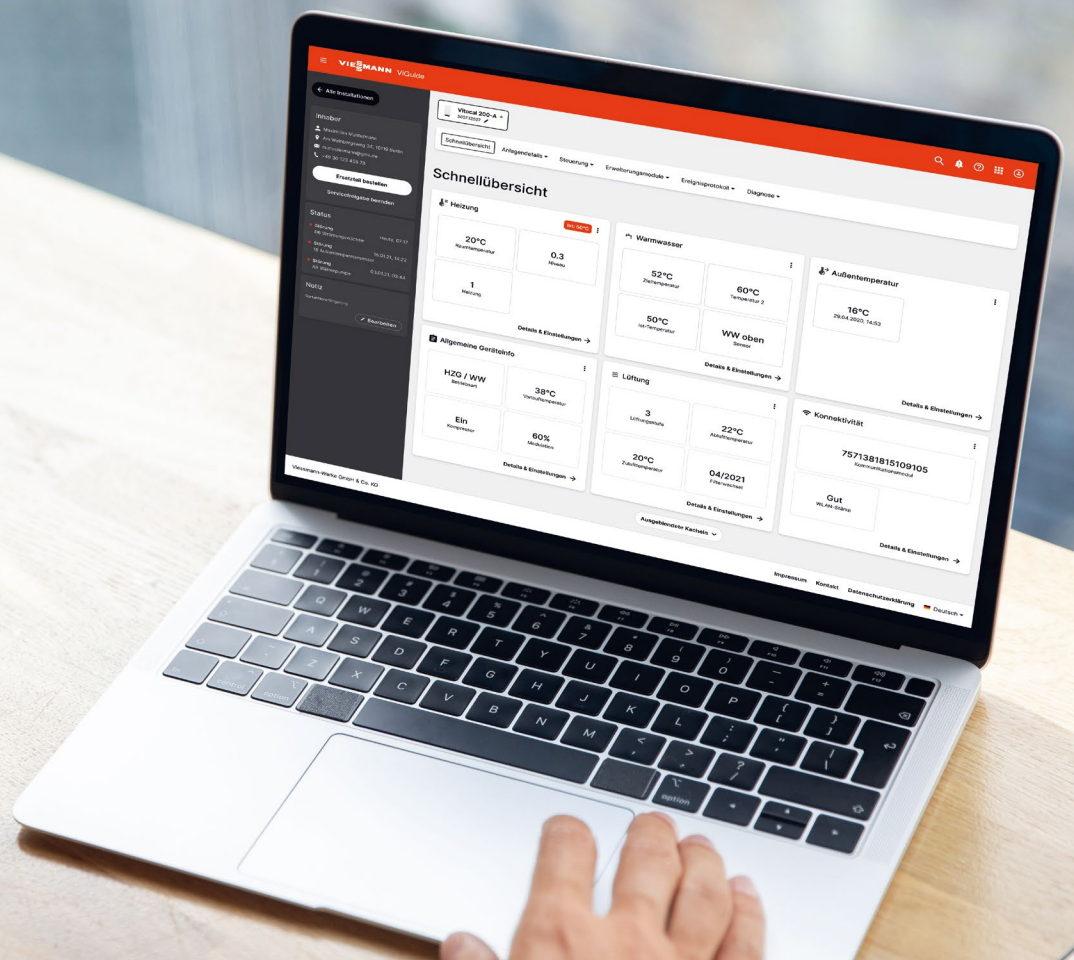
VIESSMANN ViGuide

Alle Installationen

Inhaber

Ersatzteil bestellen

Status

Störung
Störung
Störung

Notiz

Bearbeiten

Viessmann-Werke GmbH & Co. KG

Vitocal 200-A

Schnellübersicht  Anlagendetails  Steuerung  Erweiterungsmodule  Ereignisprotokoll  Diagnose

Schnellübersicht

Heizung

20°C
Raumtemperatur

0.3
Niveau

1
Heizung

Details & Einstellungen →

Warmwasser

52°C
Zieltemperatur

60°C
Temperatur 2

50°C
Ist-Temperatur

WW oben
Sensor

Details & Einstellungen →

Außentemperatur

16°C
29.04.2020, 14:53

Details & Einstellungen →

Allgemeine Geräteinfo

HZG / WW
Betriebsart

38°C
Vorlauftemperatur

Ein
Kompressor

60%
Modulation

Details & Einstellungen →

Lüftung

3
Lüftungsstufe

22°C
Ablufttemperatur

20°C
Zulufttemperatur

04/2021
Filterwechsel

Details & Einstellungen →

Konnektivität

7571381815109105
Kommunikationsmodul

Gut
WLAN-Stärke

Details & Einstellungen →

Ausgeblendete Kacheln

Impressum  Kontakt  Datenschutzerklärung  Deutsch

option
option